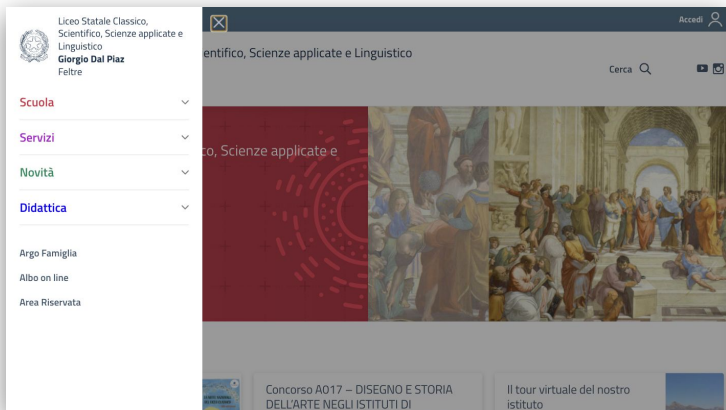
Liceo Statale Classico, Scientifico, Scienze applicate e Linguistico
Giorgio Dal Piaz
Feltre

Scuola
Servizi
Novità
Didattica

Argo Famiglia
Albo on line
Area Riservata

Accedi

entifico, Scienze applicate e Linguistico

Cerca

co, Scienze applicate e

Concorso A017 – DISEGNO E STORIA DELL'ARTE NEGLI ISTITUTI DI

Il tour virtuale del nostro istituto